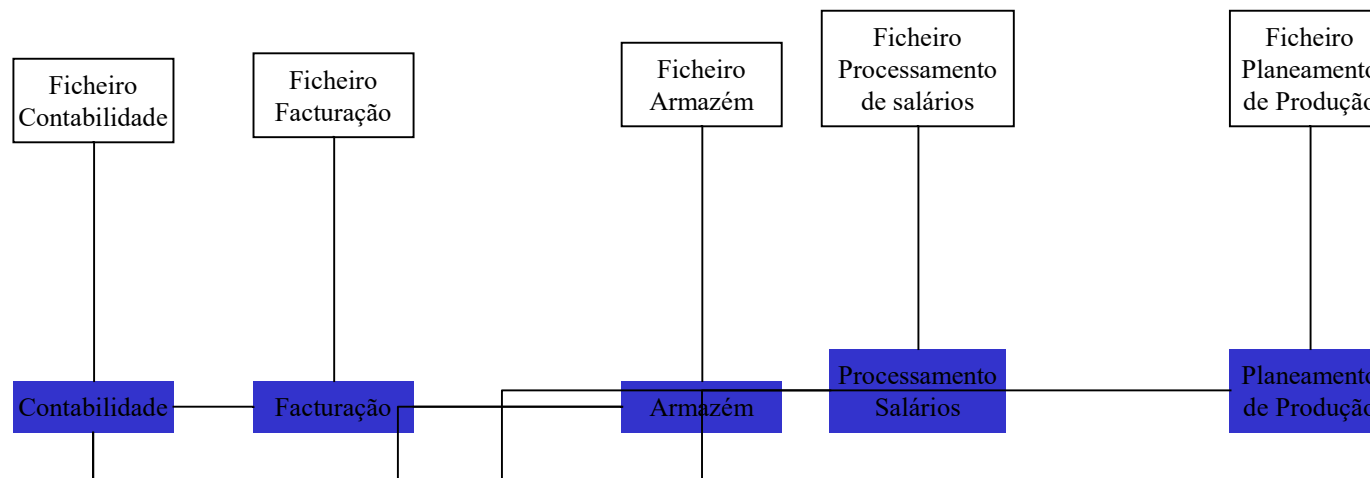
Ficheiro Contabilidade

Ficheiro Facturação

Ficheiro Armazém

Ficheiro Processamento de salários

Ficheiro Planeament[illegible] de Produçã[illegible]

Contabilidade

Facturação

Armazém

Processamento Salários

Planeament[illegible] de Produçã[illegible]